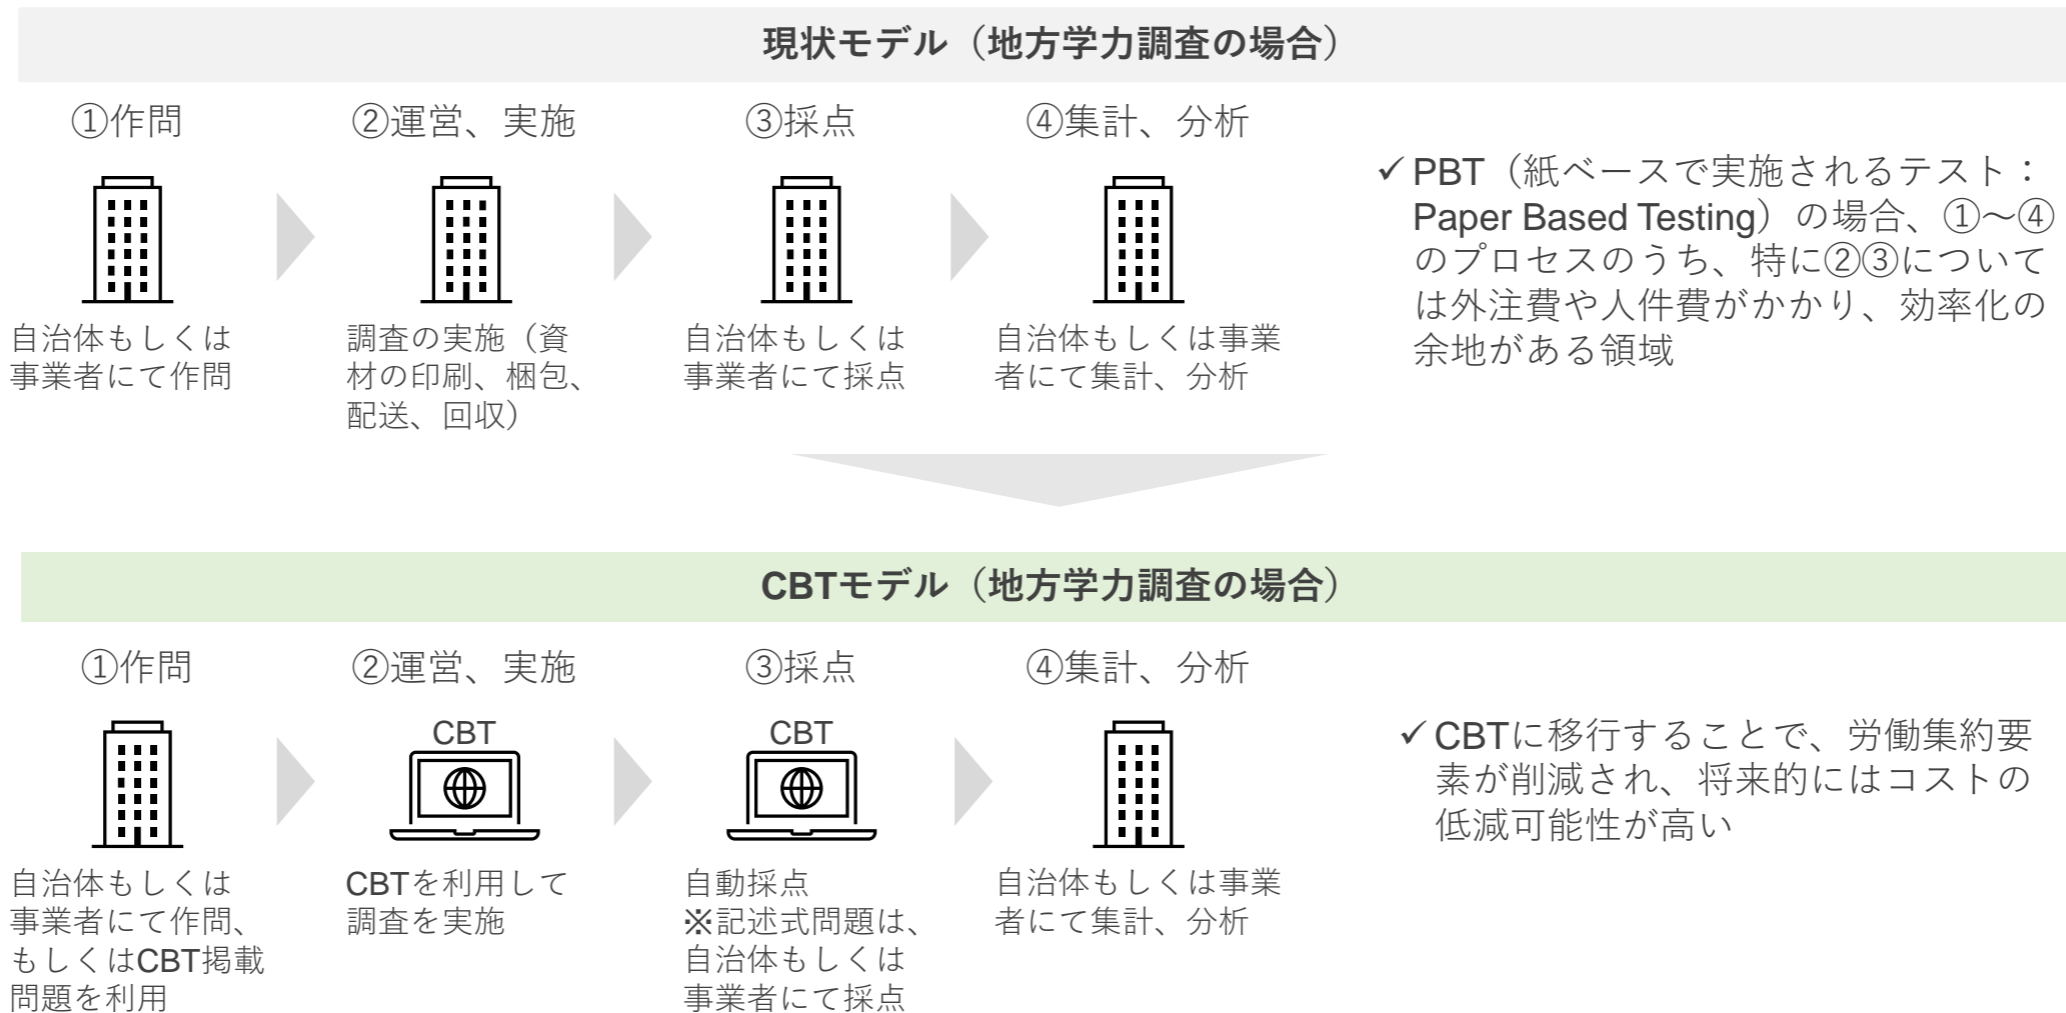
現状モデル（地方学力調査の場合）

①作問

自治体もしくは事業者にて作問

②運営、実施

調査の実施（資材の印刷、梱包、配送、回収）

③採点

自治体もしくは事業者にて採点

④集計、分析

自治体もしくは事業者にて集計、分析

✓PBT（紙ベースで実施されるテスト：Paper Based Testing）の場合、①～④のプロセスのうち、特に②③については外注費や人件費がかかり、効率化の余地がある領域

CBTモデル（地方学力調査の場合）

①作問

自治体もしくは事業者にて作問、もしくはCBT掲載問題を利用

②運営、実施

CBT

CBTを利用して調査を実施

③採点

CBT

自動採点
※記述式問題は、自治体もしくは事業者にて採点

④集計、分析

自治体もしくは事業者にて集計、分析

✓CBTに移行することで、労働集約要素が削減され、将来的にはコストの低減可能性が高い